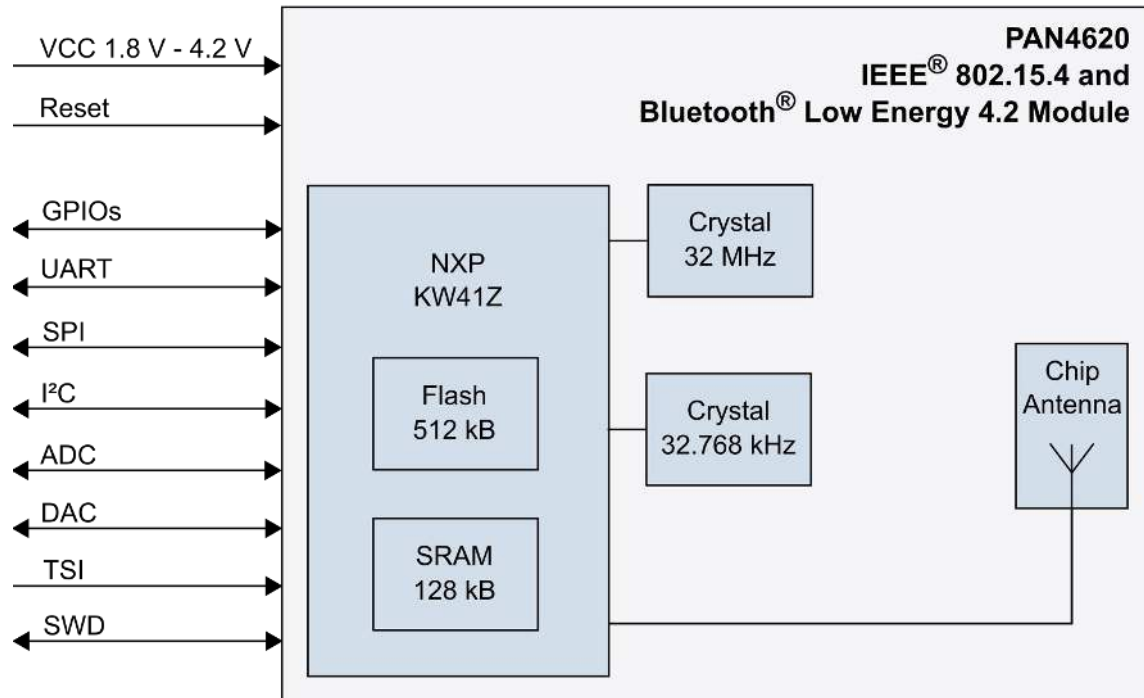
VCC 1.8 V - 4.2 V
Reset
GPIOs
UART
SPI
I²C
ADC
DAC
TSI
SWD

PAN4620
IEEE® 802.15.4 and
Bluetooth® Low Energy 4.2 Module

NXP
KW41Z

Flash
512 kB

SRAM
128 kB

Crystal
32 MHz

Crystal
32.768 kHz

Chip
Antenna